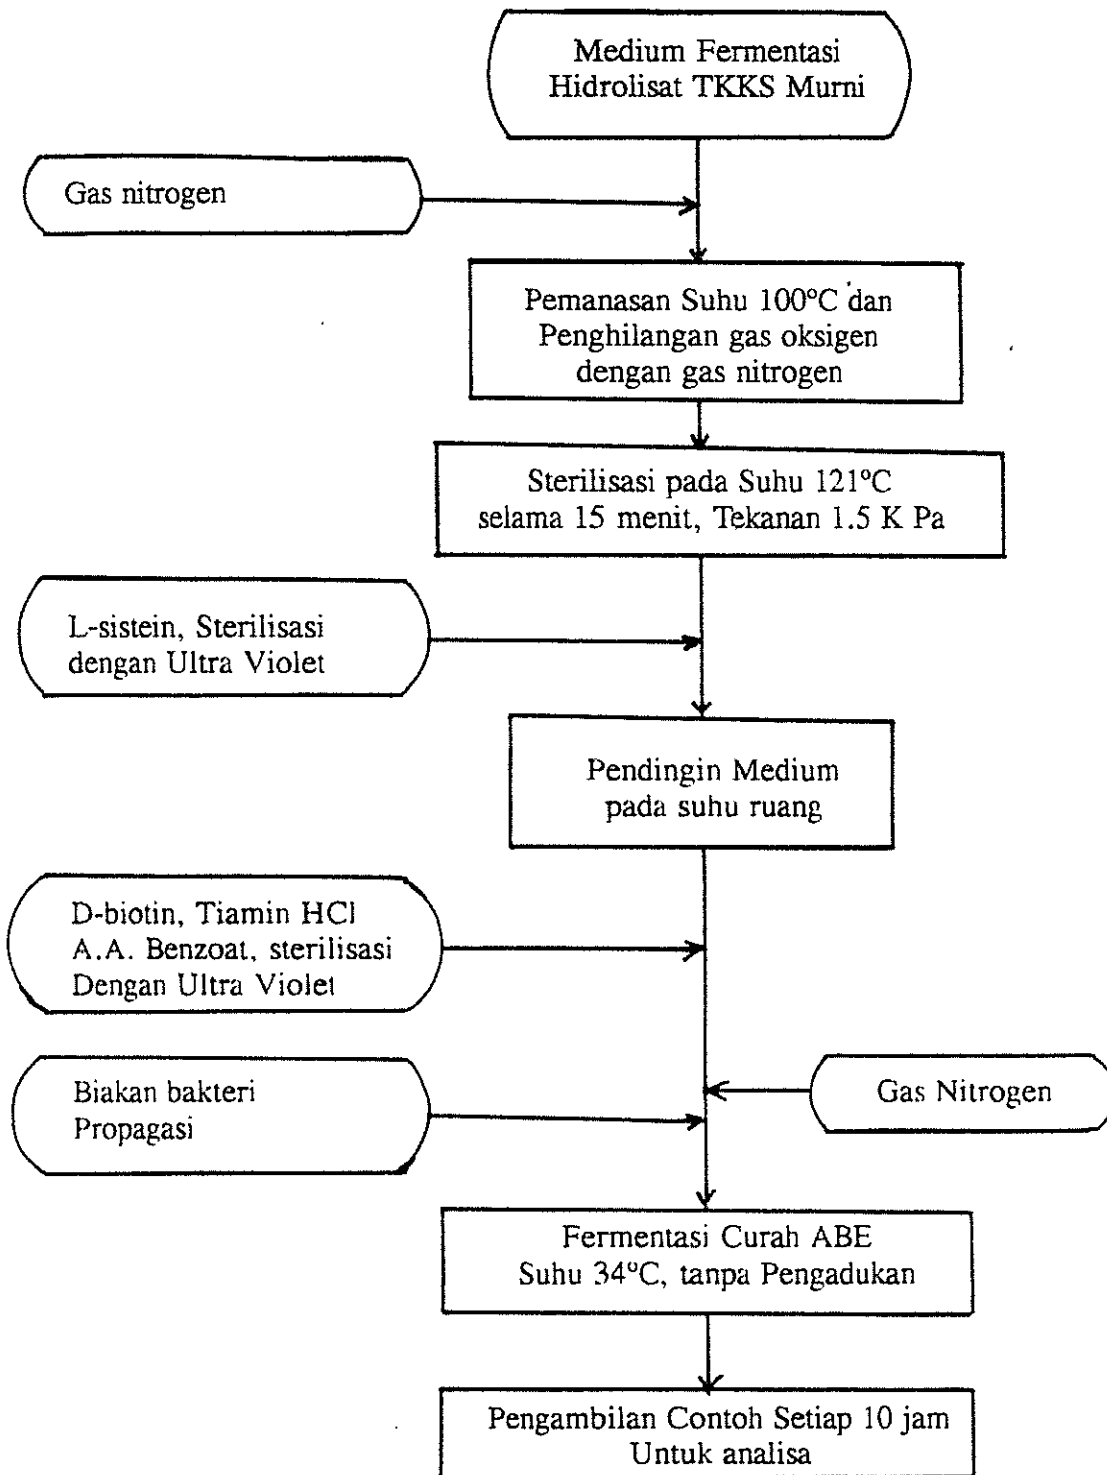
Medium Fermentasi Hidrolisat TKKS Murni

Gas nitrogen

Pemanasan Suhu 100°C dan Penghilangan gas oksigen dengan gas nitrogen

Sterilisasi pada Suhu 121°C selama 15 menit, Tekanan 1.5 K Pa

L-sistein, Sterilisasi dengan Ultra Violet

Pendingin Medium pada suhu ruang

D-biotin, Tiamin HCl A.A. Benzoat, sterilisasi Dengan Ultra Violet

Biakan bakteri Propagasi

Gas Nitrogen

Fermentasi Curah ABE Suhu 34°C, tanpa Pengadukan

Pengambilan Contoh Setiap 10 jam Untuk analisa